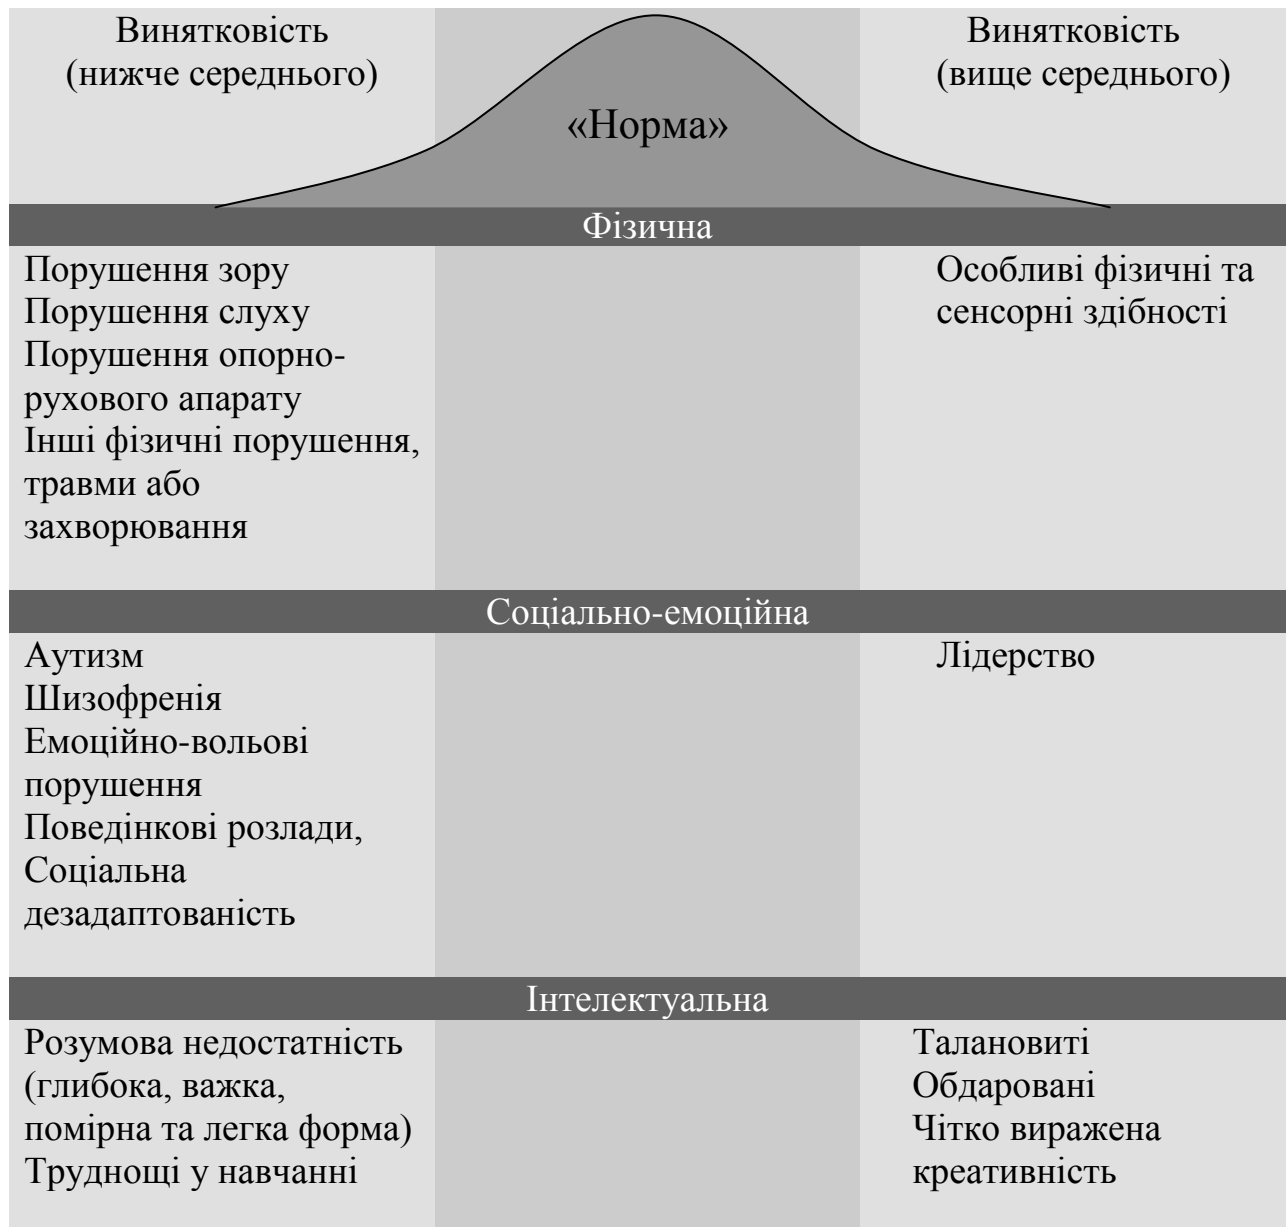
Винятковість (нижче середнього)

«Норма»

Винятковість (вище середнього)

Фізична

Порушення зору
Порушення слуху
Порушення опорно-рухового апарату
Інші фізичні порушення, травми або захворювання

Особливі фізичні та сенсорні здібності

Соціально-емоційна

Аутизм
Шизофренія
Емоційно-вольові порушення
Поведінкові розлади,
Соціальна дезадаптованість

Лідерство

Інтелектуальна

Розумова недостатність (глибока, важка, помірна та легка форма)
Труднощі у навчанні

Талановиті
Обдаровані
Чітко виражена креативність